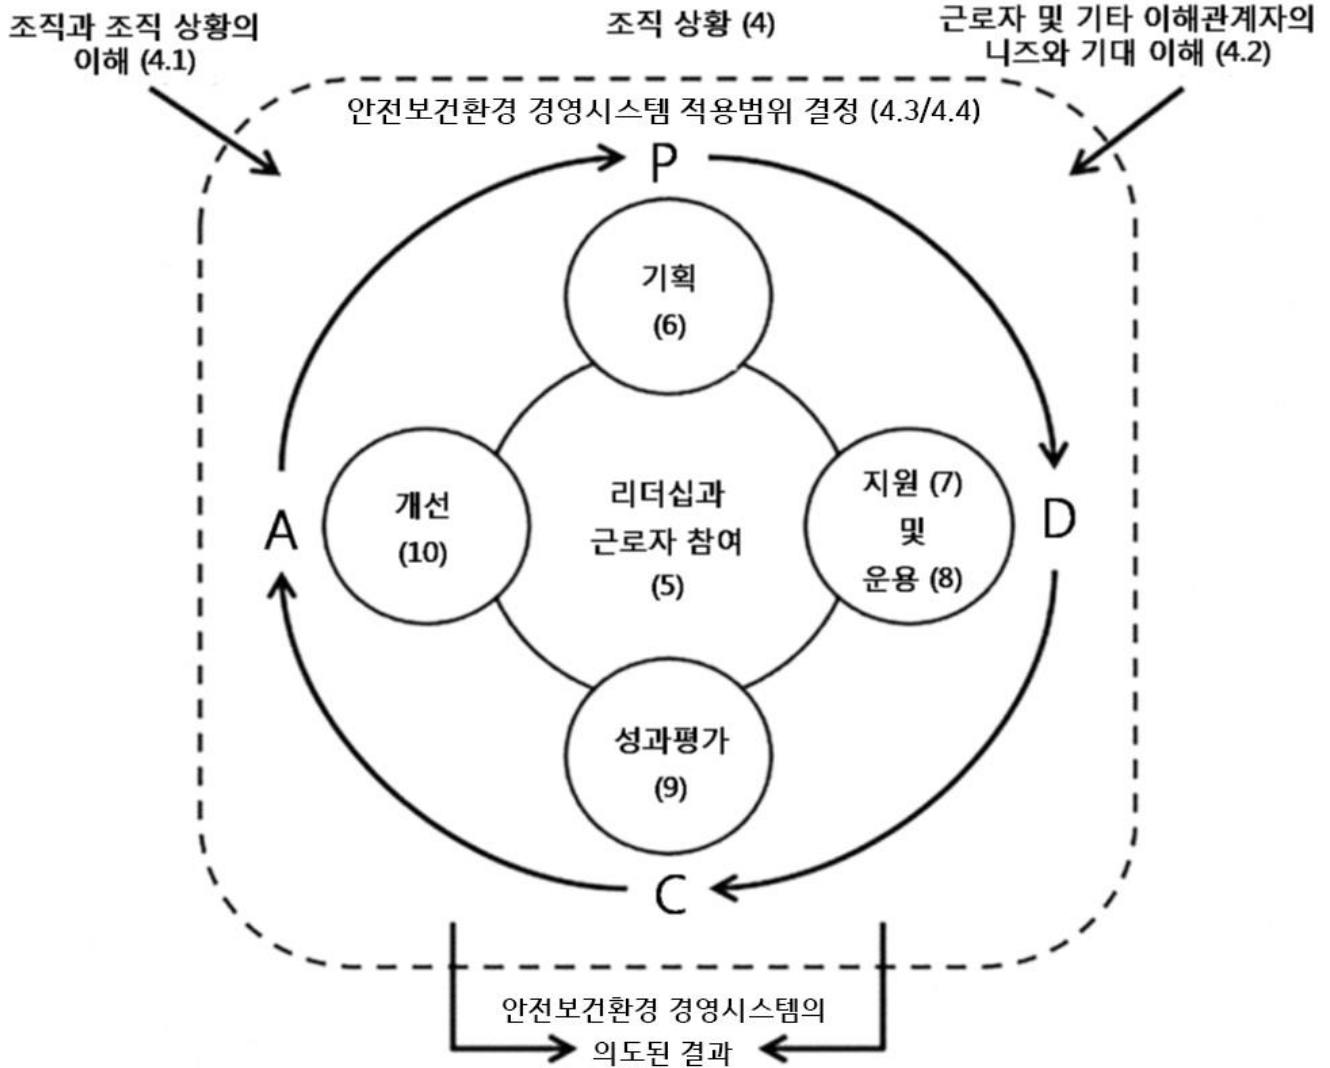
조직과 조직 상황의 이해 (4.1)

조직 상황 (4)

근로자 및 기타 이해관계자의 니즈와 기대 이해 (4.2)

안전보건환경 경영시스템 적용범위 결정 (4.3/4.4)

P

기획 (6)

A

개선 (10)

리더십과 근로자 참여 (5)

지원 (7) 및 운용 (8)

D

성과평가 (9)

C

안전보건환경 경영시스템의 의도된 결과